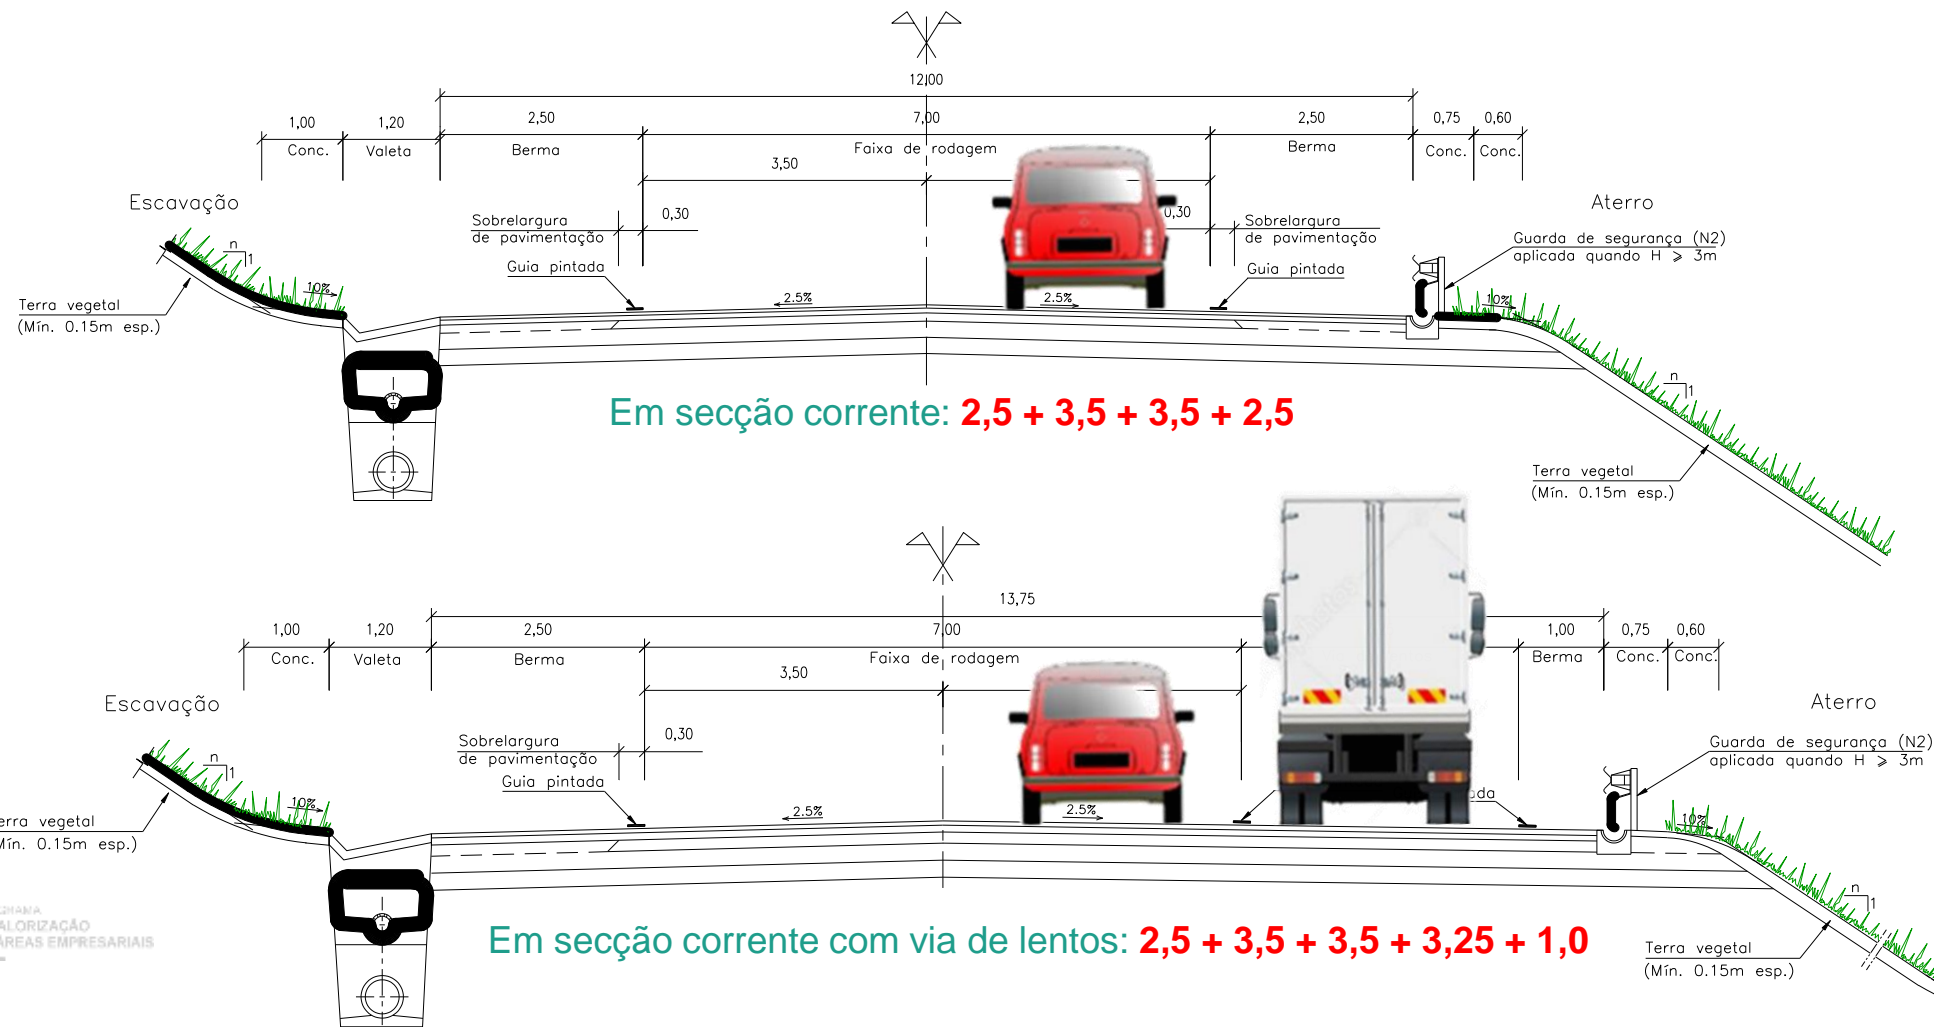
12,00

1,00
Conc.
1,20
Valeta
2,50
Berma
7,00
Faixa de rodagem
3,50
2,50
Berma
0,75
Conc.
0,60
Conc.

Escavação
Sobrelargura de pavimentação
0,30
Guia pintada
n
1
10%
Terra vegetal (Mín. 0.15m esp.)
2.5%
2.5%
0,30
Sobrelargura de pavimentação
Guia pintada
Aterro
Guarda de segurança (N2) aplicada quando H > 3m
10%
n
1
Terra vegetal (Mín. 0.15m esp.)

Em secção corrente: 2,5 + 3,5 + 3,5 + 2,5

13,75
1,00
Conc.
1,20
Valeta
2,50
Berma
7,00
Faixa de rodagem
3,50
1,00
Berma
0,75
Conc.
0,60
Conc.

Escavação
Sobrelargura de pavimentação
0,30
Guia pintada
n
1
10%
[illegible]erra vegetal
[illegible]ín. 0.15m esp.)
2.5%
2.5%
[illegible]ada
Aterro
Guarda de segurança (N2) aplicada quando H > 3m
10%
n
1
Terra vegetal (Mín. 0.15m esp.)

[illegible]ALORIZAÇÃO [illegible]REAS EMPRESARIAIS

Em secção corrente com via de lentos: 2,5 + 3,5 + 3,5 + 3,25 + 1,0